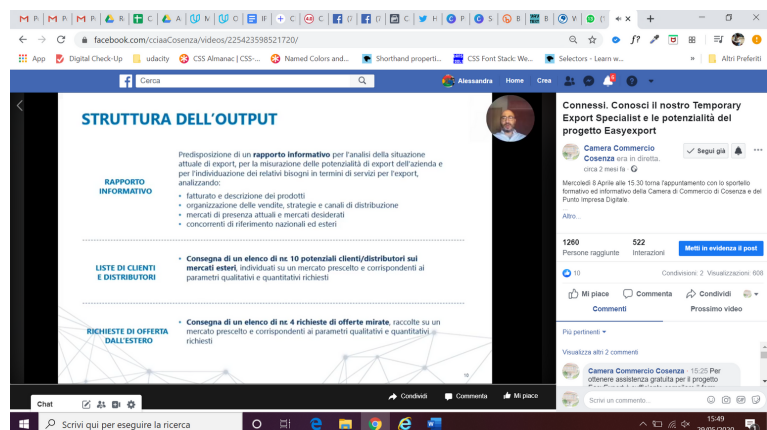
facebook.com/cciaaCosenza/videos/225423598521720/

App Digital Check-Up udacity CSS Almanac | CSS-... Named Colors and... Shorthand properti... CSS Font Stack: We... Selectors - Learn w... Altri Preferiti

Cerca Alessandra Home Crea

STRUTTURA DELL'OUTPUT

| | |
|---|---|
| RAPPORTO INFORMATIVO | Predisposizione di un **rapporto informativo** per l'analisi della situazione attuale di export, per la misurazione delle potenzialità di export dell'azienda e per l'individuazione dei relativi bisogni in termini di servizi per l'export, analizzando: • fatturato e descrizione dei prodotti • organizzazione delle vendite, strategie e canali di distribuzione • mercati di presenza attuali e mercati desiderati • concorrenti di riferimento nazionali ed esteri |
| LISTE DI CLIENTI E DISTRIBUTORI | • **Consegna di un elenco di nr. 10 potenziali clienti/distributori sui mercati esteri**, individuati su un mercato prescelto e corrispondenti ai parametri qualitativi e quantitativi richiesti |
| RICHIESTE DI OFFERTA DALL'ESTERO | • **Consegna di un elenco di nr. 4 richieste di offerte mirate**, raccolte su un mercato prescelto e corrispondenti ai parametri qualitativi e quantitativi richiesti |

10

Condividi Commenta Mi piace

Connessi. Conosci il nostro Temporary Export Specialist e le potenzialità del progetto Easyexport

Camera Commercio Cosenza era in diretta.
circa 2 mesi fa
Segui già

Mercoledì 8 Aprile alle 15:30 torna l'appuntamento con lo sportello formativo ed informativo della Camera di Commercio di Cosenza e del Punto Impresa Digitale.

Altro...

1260 Persone raggiunte
522 Interazioni
Metti in evidenza il post

10 Condivisioni: 2 Visualizzazioni: 608

Mi piace Commenta Condividi

Commenti Prossimo video

Più pertinenti

Visualizza altri 2 commenti

Camera Commercio Cosenza · 15:25 Per ottenere assistenza gratuita per il progetto

Scrivi un commento...

Chat

Scrivi qui per eseguire la ricerca

15:49